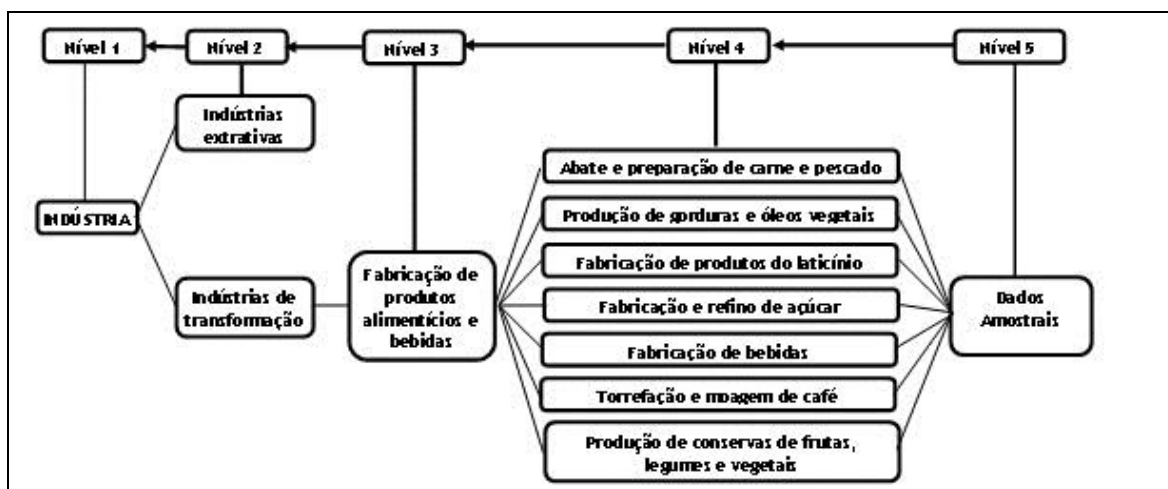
Nível 1

Nível 2

Nível 3

Nível 4

Nível 5

Indústrias extrativas

INDÚSTRIA

Indústrias de transformação

Fabricação de produtos alimentícios e bebidas

Abate e preparação de carne e pescado

Produção de gorduras e óleos vegetais

Fabricação de produtos do laticínio

Fabricação e refino de açúcar

Fabricação de bebidas

Torrefação e moagem de café

Produção de conservas de frutas, legumes e vegetais

Dados Amostrais